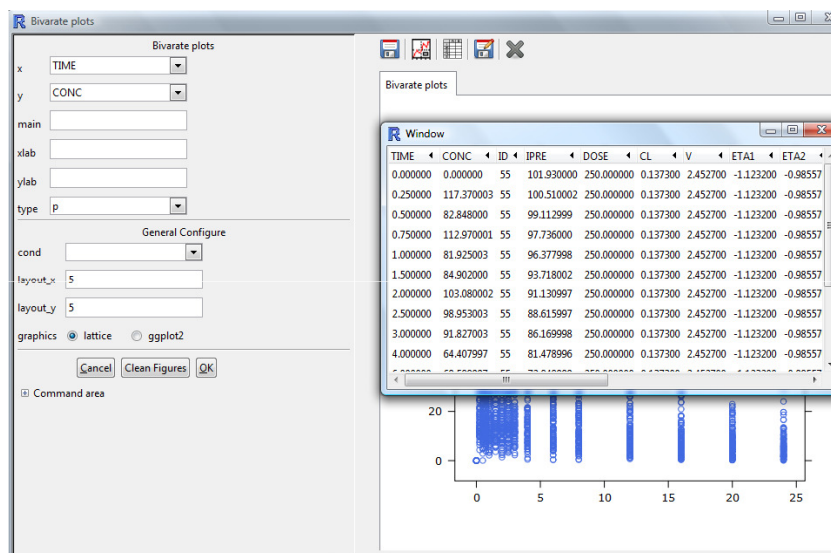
Bivarate plots

Bivarate plots

x TIME

y CONC

main

xlab

ylab

type p

General Configure

cond

layout_x 5

layout_y 5

graphics lattice ggplot2

Cancel Clean Figures OK

Command area

Bivarate plots

Window

| TIME | CONC | ID | IPRE | DOSE | CL | V | ETA1 | ETA2 |
|---|---|---|---|---|---|---|---|---|
| 0.000000 | 0.000000 | 55 | 101.930000 | 250.000000 | 0.137300 | 2.452700 | -1.123200 | -0.98557 |
| 0.250000 | 117.370003 | 55 | 100.510002 | 250.000000 | 0.137300 | 2.452700 | -1.123200 | -0.98557 |
| 0.500000 | 82.848000 | 55 | 99.112999 | 250.000000 | 0.137300 | 2.452700 | -1.123200 | -0.98557 |
| 0.750000 | 112.970001 | 55 | 97.736000 | 250.000000 | 0.137300 | 2.452700 | -1.123200 | -0.98557 |
| 1.000000 | 81.925003 | 55 | 96.377998 | 250.000000 | 0.137300 | 2.452700 | -1.123200 | -0.98557 |
| 1.500000 | 84.902000 | 55 | 93.718002 | 250.000000 | 0.137300 | 2.452700 | -1.123200 | -0.98557 |
| 2.000000 | 103.080002 | 55 | 91.130997 | 250.000000 | 0.137300 | 2.452700 | -1.123200 | -0.98557 |
| 2.500000 | 98.953003 | 55 | 88.651557 | 250.000000 | 0.137300 | 2.452700 | -1.123200 | -0.98557 |
| 3.000000 | 91.827003 | 55 | 86.169998 | 250.000000 | 0.137300 | 2.452700 | -1.123200 | -0.98557 |
| 4.000000 | 64.407997 | 55 | 81.478996 | 250.000000 | 0.137300 | 2.452700 | -1.123200 | -0.98557 |

20
0
0 5 10 15 20 25